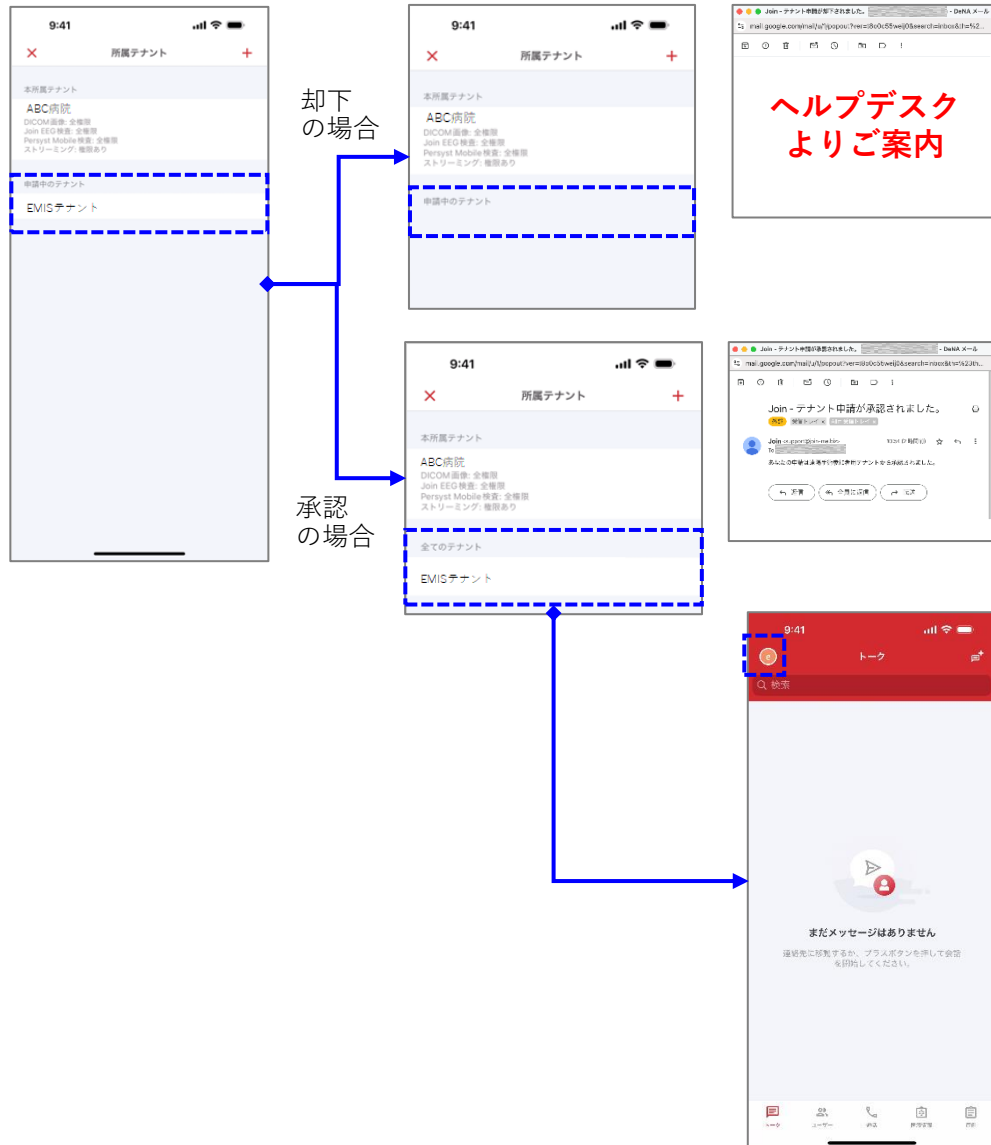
9:41

所属テナント

本所属テナント

ABC病院
DICOM画像: 全権限
Join EEG検査: 全権限
Persyst Mobile検査: 全権限
ストリーミング: 権限あり

申請中のテナント

EMISテナント

却下
の場合

9:41

所属テナント

本所属テナント

ABC病院
DICOM画像: 全権限
Join EEG検査: 全権限
Persyst Mobile検査: 全権限
ストリーミング: 権限あり

申請中のテナント

Join - テナント申請が却下されました。 - DeNA メール

mail.google.com/mail/u/1/popout?ver=i8o0c55weij0&search=inbox&th=%2...

ヘルプデスク
よりご案内

承認
の場合

9:41

所属テナント

本所属テナント

ABC病院
DICOM画像: 全権限
Join EEG検査: 全権限
Persyst Mobile検査: 全権限
ストリーミング: 権限あり

全てのテナント

EMISテナント

Join - テナント申請が承認されました。 - DeNA メール

mail.google.com/mail/u/1/popout?ver=i8o0c55weij0&search=inbox&th=%23th...

Join - テナント申請が承認されました。

Join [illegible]

あなたの申請は承認され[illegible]テナントを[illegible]されました。

返信 全員に返信 転送

9:41

トーク

検索

まだメッセージはありません

連絡先に移動するか、プラスボタンを押して会話を開始してください。

トーク ユーザー 通話 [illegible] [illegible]